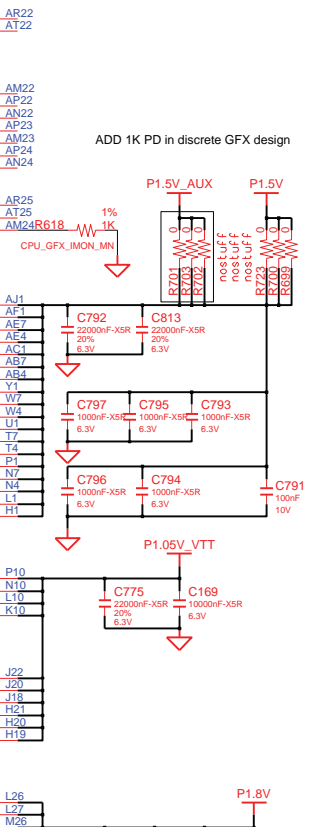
AR22
AT22

AM22
AP22
AN22
AP23
AM23
AP24
AN24

ADD 1K PD in discrete GFX design

P1.5V_AUX
P1.5V

AR25
AT25
AM24
R618
1%
1K
CPU_GFX_IMON_MN

0
0
0
nostuff
nostuff
nostuff
0
0
0
R701
R703
R702
R723
R700
R699

AJ1
AF1
AE7
AE4
AC1
AB7
AB4
Y1
W7
W4
U1
T7
T4
P1
N7
N4
L1
H1

C792
22000nF-X5R
20%
6.3V
C813
22000nF-X5R
20%
6.3V

C797
1000nF-X5R
6.3V
C795
1000nF-X5R
6.3V
C793
1000nF-X5R
6.3V

C796
1000nF-X5R
6.3V
C794
1000nF-X5R
6.3V
C791
100nF
10V

P1.05V_VTT

P10
N10
L10
K10

C775
22000nF-X5R
20%
6.3V
C169
10000nF-X5R
6.3V

J22
J20
J18
H21
H20
H19

L26
L27
M26
P1.8V